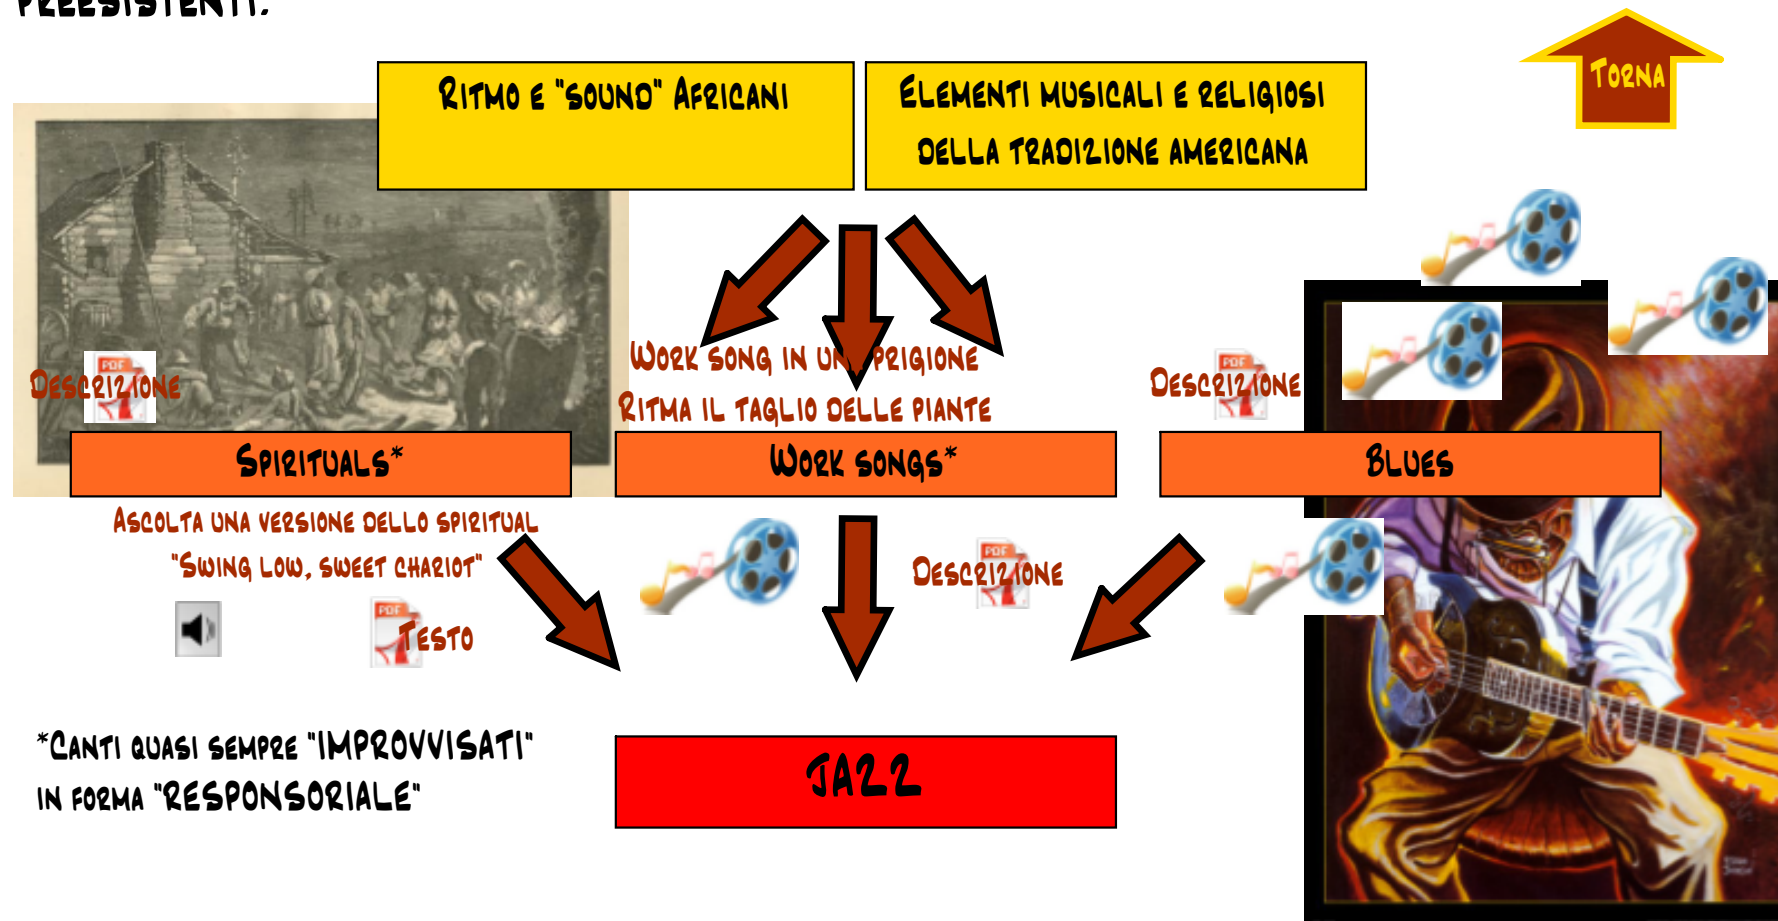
PREESISTENTI:

Ritmo e "sound" Africani

Elementi musicali e religiosi della tradizione americana

Torna

Work song in una prigione
Ritma il taglio delle piante

PDF
Descrizione

PDF
Descrizione

Spirituals*

Work songs*

Blues

Ascolta una versione dello spiritual "Swing low, sweet chariot"

PDF
Testo

PDF
Descrizione

*Canti quasi sempre "IMPROVVISATI" in forma "RESPONSORIALE"

JAZZ